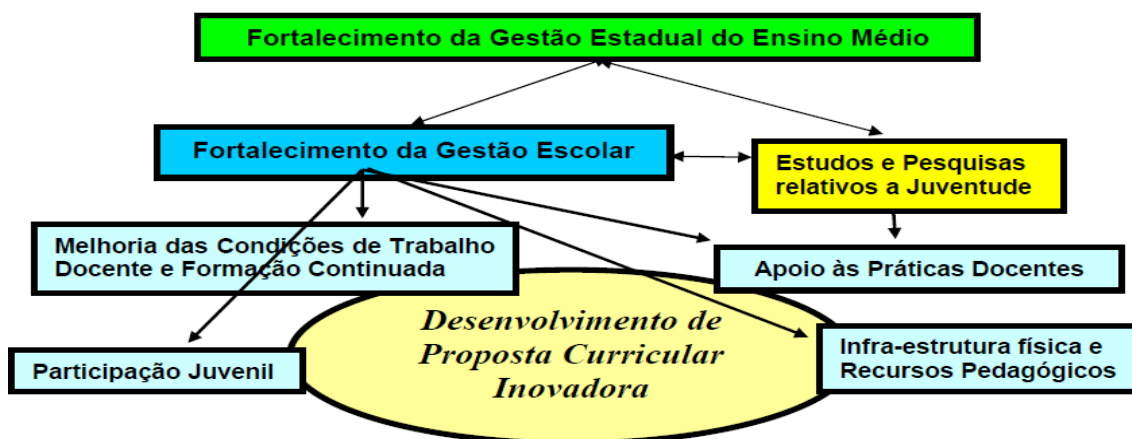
Fortalecimento da Gestão Estadual do Ensino Médio

Fortalecimento da Gestão Escolar

Estudos e Pesquisas relativos a Juventude

Melhoria das Condições de Trabalho Docente e Formação Continuada

Apoio às Práticas Docentes

Desenvolvimento de Proposta Curricular Inovadora

Participação Juvenil

Infra-estrutura física e Recursos Pedagógicos